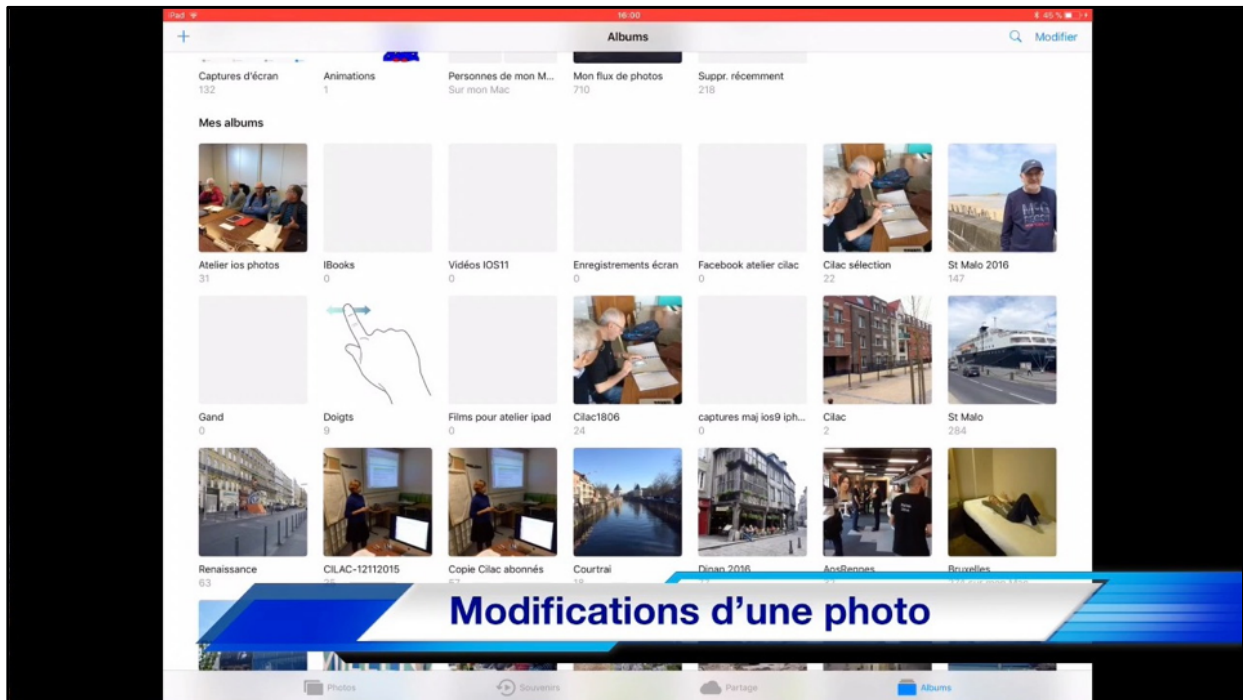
iPad 16:00 45 %

+ Albums Modifier

Captures d'écran
132

Animations
1

Personnes de mon M...
Sur mon Mac

Mon flux de photos
710

Suppr. récemment
218

Mes albums

Atelier ios photos
31

IBooks
0

Vidéos IOS11
0

Enregistrements écran
0

Facebook atelier cilac
0

Cilac sélection
22

St Malo 2016
147

Gand
0

Doigts
9

Films pour atelier ipad
0

Cilac1806
24

captures maj ios9 iph...
0

Cilac
2

St Malo
284

Renaissance
63

CILAC-12112015
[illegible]

Copie Cilac abonnés
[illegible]

Courtrai
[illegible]

Dinan 2016
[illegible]

AosRennes
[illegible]

Bruxelles
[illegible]

Modifications d'une photo

Photos Souvenirs Partage Albums